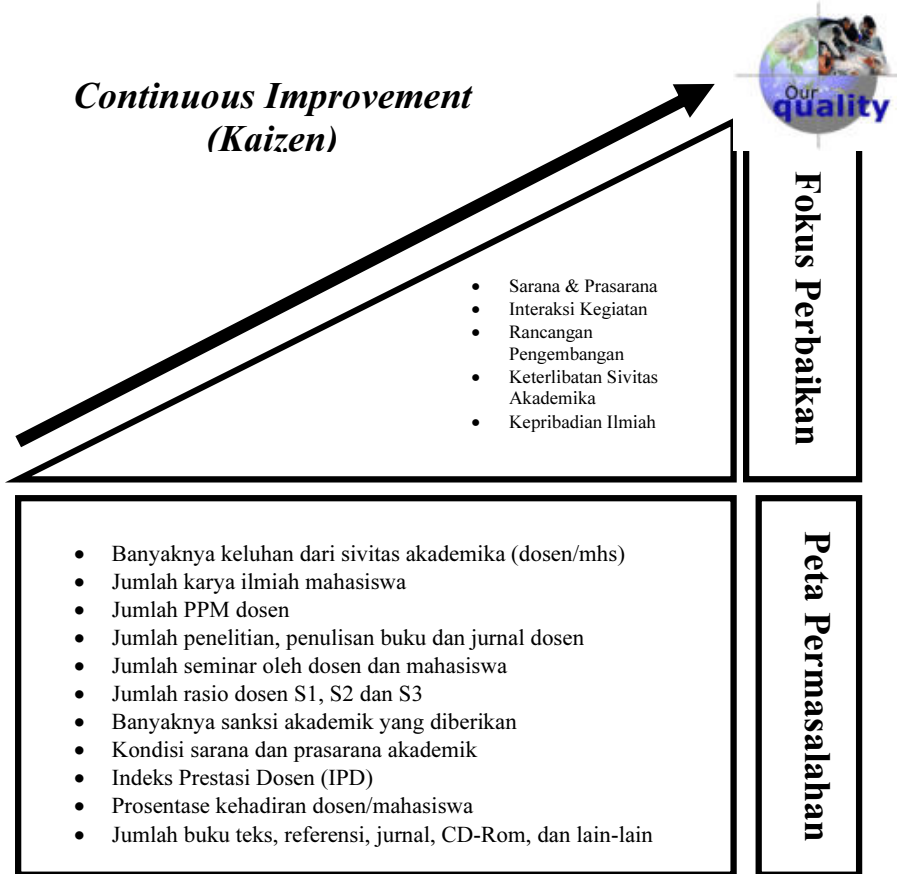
*Continuous Improvement (Kaizen)*

Our quality

- Sarana & Prasarana
- Interaksi Kegiatan
- Rancangan Pengembangan
- Keterlibatan Sivitas Akademika
- Kepribadian Ilmiah

Fokus Perbaikan

- Banyaknya keluhan dari sivitas akademika (dosen/mhs)
- Jumlah karya ilmiah mahasiswa
- Jumlah PPM dosen
- Jumlah penelitian, penulisan buku dan jurnal dosen
- Jumlah seminar oleh dosen dan mahasiswa
- Jumlah rasio dosen S1, S2 dan S3
- Banyaknya sanksi akademik yang diberikan
- Kondisi sarana dan prasarana akademik
- Indeks Prestasi Dosen (IPD)
- Prosentase kehadiran dosen/mahasiswa
- Jumlah buku teks, referensi, jurnal, CD-Rom, dan lain-lain

Peta Permasalahan